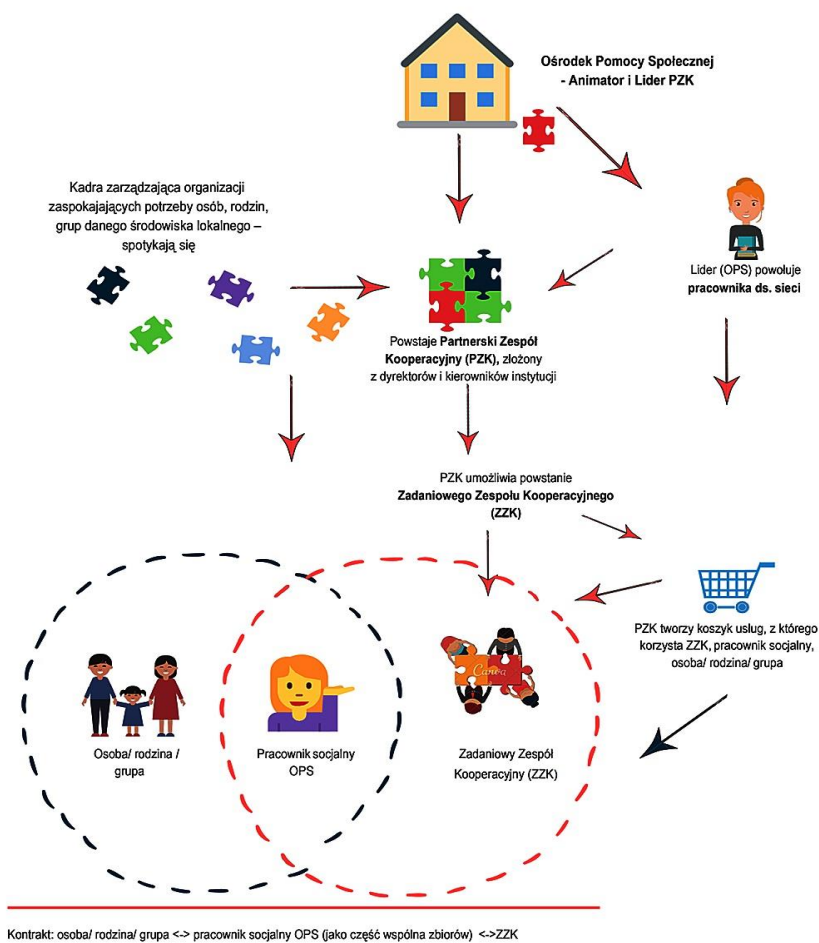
Ośrodek Pomocy Społecznej - Animator i Lider PZK

Kadra zarządzająca organizacji zaspokajających potrzeby osób, rodzin, grup danego środowiska lokalnego – spotykają się

Lider (OPS) powołuje pracownika ds. sieci

Powstaje Partnerski Zespół Kooperacyjny (PZK), złożony z dyrektorów i kierowników instytucji

PZK umożliwia powstanie Zadaniowego Zespołu Kooperacyjnego (ZZK)

PZK tworzy koszyk usług, z którego korzysta ZZK, pracownik socjalny, osoba/ rodzina/ grupa

Carea

Osoba/ rodzina / grupa

Pracownik socjalny OPS

Zadaniowy Zespół Kooperacyjny (ZZK)

Kontrakt: osoba/ rodzina/ grupa <-> pracownik socjalny OPS (jako część wspólna zbiorów) <->ZZK